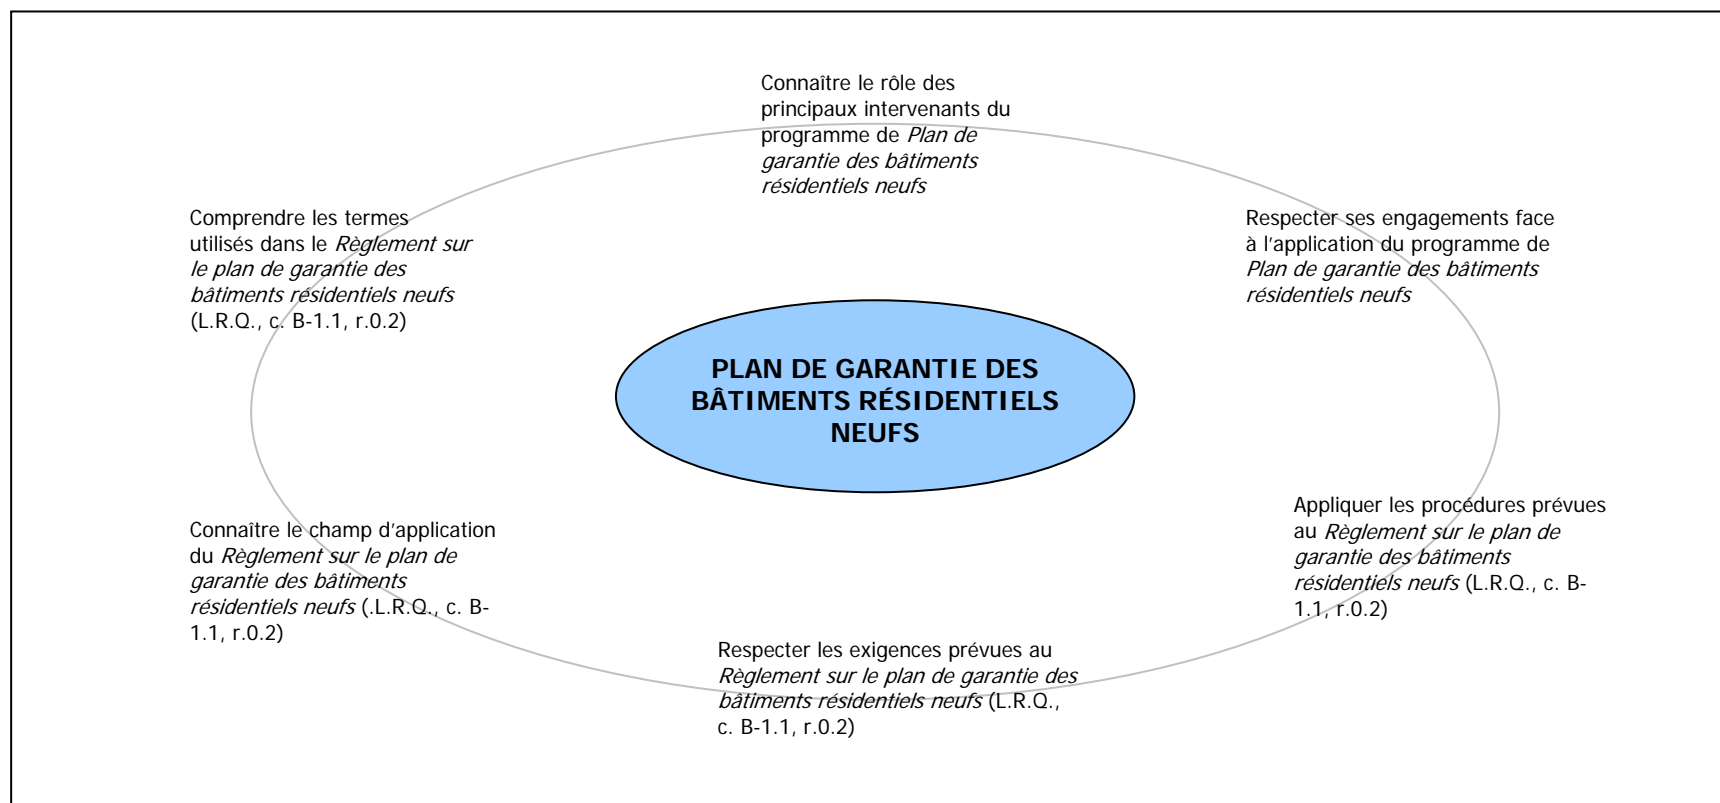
Connaître le rôle des principaux intervenants du programme de *Plan de garantie des bâtiments résidentiels neufs*

Comprendre les termes utilisés dans le *Règlement sur le plan de garantie des bâtiments résidentiels neufs* (L.R.Q., c. B-1.1, r.0.2)

Respecter ses engagements face à l'application du programme de *Plan de garantie des bâtiments résidentiels neufs*

PLAN DE GARANTIE DES BÂTIMENTS RÉSIDENTIELS NEUFS

Appliquer les procédures prévues au *Règlement sur le plan de garantie des bâtiments résidentiels neufs* (L.R.Q., c. B-1.1, r.0.2)

Connaître le champ d'application du *Règlement sur le plan de garantie des bâtiments résidentiels neufs* (.L.R.Q., c. B-1.1, r.0.2)

Respecter les exigences prévues au *Règlement sur le plan de garantie des bâtiments résidentiels neufs* (L.R.Q., c. B-1.1, r.0.2)